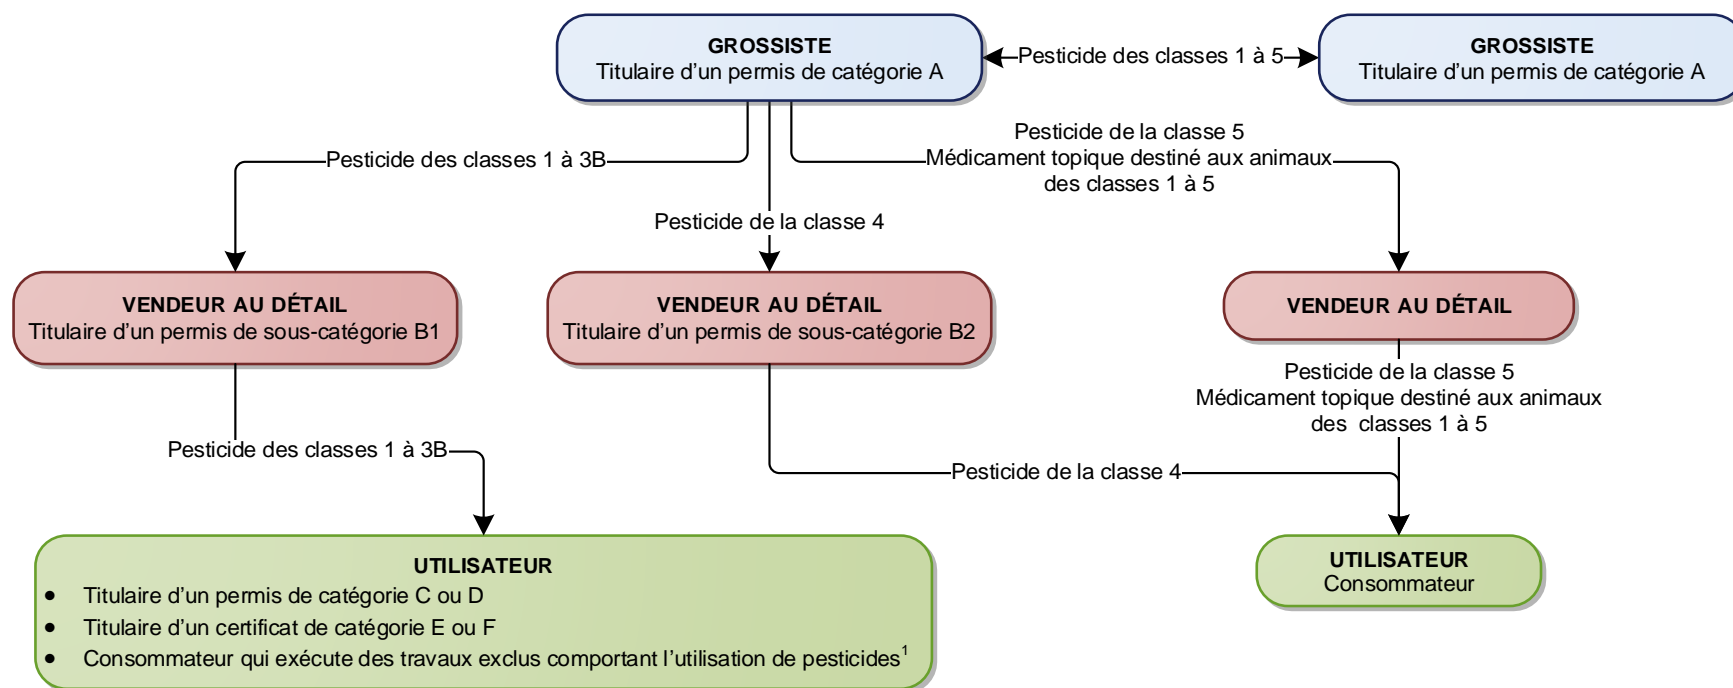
GROSSISTE
Titulaire d'un permis de catégorie A

Pesticide des classes 1 à 5

GROSSISTE
Titulaire d'un permis de catégorie A

Pesticide des classes 1 à 3B

Pesticide de la classe 4

Pesticide de la classe 5
Médicament topique destiné aux animaux des classes 1 à 5

VENDEUR AU DÉTAIL
Titulaire d'un permis de sous-catégorie B1

VENDEUR AU DÉTAIL
Titulaire d'un permis de sous-catégorie B2

VENDEUR AU DÉTAIL

Pesticide de la classe 5
Médicament topique destiné aux animaux des classes 1 à 5

Pesticide des classes 1 à 3B

Pesticide de la classe 4

UTILISATEUR
- Titulaire d'un permis de catégorie C ou D
- Titulaire d'un certificat de catégorie E ou F
- Consommateur qui exécute des travaux exclus comportant l'utilisation de pesticides$^1$

UTILISATEUR
Consommateur